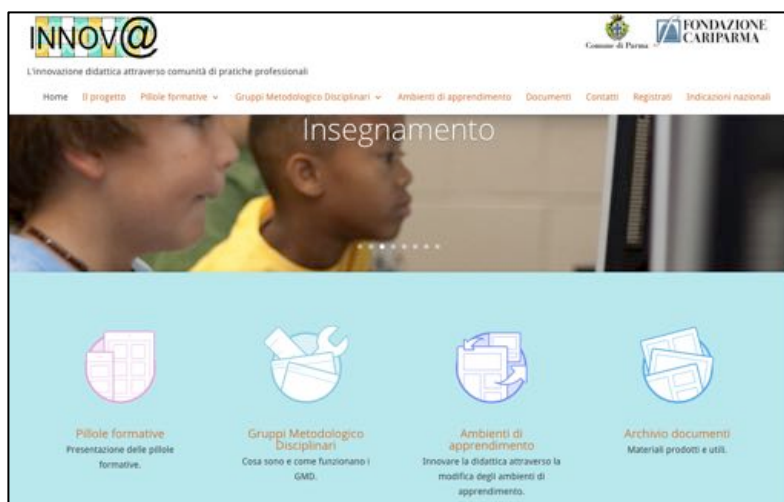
INNOV@

L'innovazione didattica attraverso comunità di pratiche professionali

Comune di Parma

FONDAZIONE CARIPARMA

Home Il progetto Pillole formative Gruppi Metodologico Disciplinari Ambienti di apprendimento Documenti Contatti Registrati Indicazioni nazionali

Insegnamento

Pillole formative
Presentazione delle pillole formative.

Gruppi Metodologico Disciplinari
Cosa sono e come funzionano i GMD.

Ambienti di apprendimento
Innovare la didattica attraverso la modifica degli ambienti di apprendimento.

Archivio documenti
Materiali prodotti e utili.